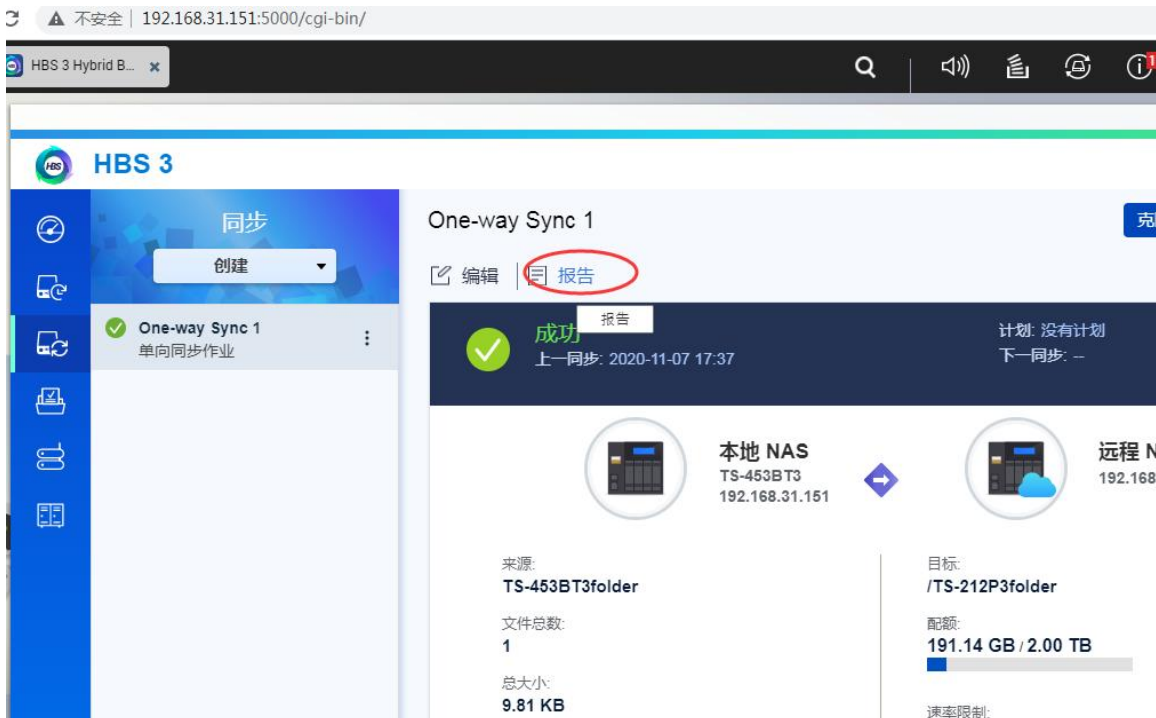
C ▲ 不安全 | 192.168.31.151:5000/cgi-bin/

HBS 3 Hybrid B... ×

HBS 3

同步

创建

One-way Sync 1
单向同步作业

One-way Sync 1

编辑 | 报告

报告

成功
上一同步: 2020-11-07 17:37

计划: 没有计划
下一同步: --

本地 NAS
TS-453BT3
192.168.31.151

远程 N
192.168

来源:
TS-453BT3folder

文件总数:
1

总大小:
9.81 KB

目标:
/TS-212P3folder

配额:
191.14 GB / 2.00 TB

速率限制: